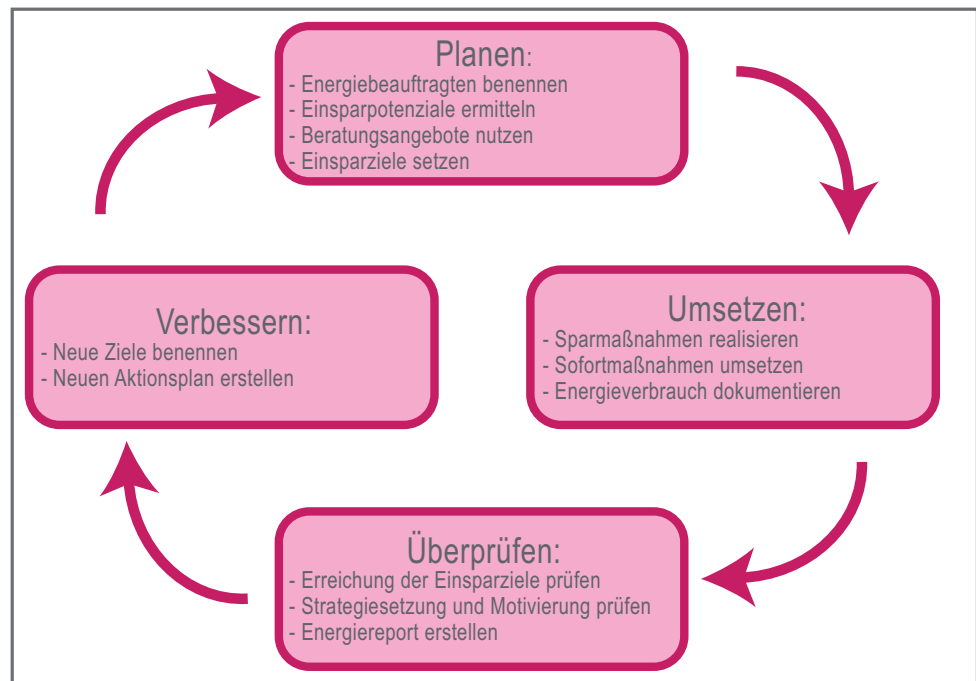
Planen:
- Energiebeauftragten benennen
- Einsparpotenziale ermitteln
- Beratungsangebote nutzen
- Einsparziele setzen

Umsetzen:
- Sparmaßnahmen realisieren
- Sofortmaßnahmen umsetzen
- Energieverbrauch dokumentieren

Überprüfen:
- Erreichung der Einsparziele prüfen
- Strategiesetzung und Motivierung prüfen
- Energiereport erstellen

Verbessern:
- Neue Ziele benennen
- Neuen Aktionsplan erstellen